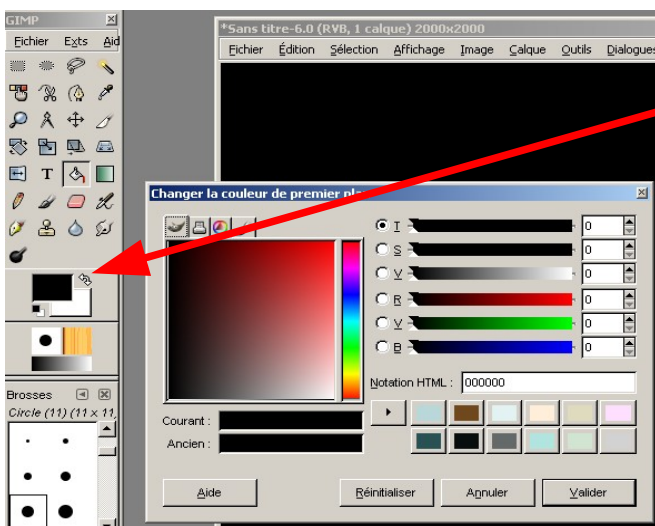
GIMP

Fichier Exts Aid

*Sans titre-6.0 (RVB, 1 calque) 2000x2000

Fichier Édition Sélection Affichage Image Calque Outils Dialogues

Changer la couleur de premier pl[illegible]

T 0
S 0
V 0
R 0
V 0
B 0

Notation HTML : 000000

Courant :
Ancien :

Brosses
Circle (11) (11 × 11

Aide Réinitialiser Annuler Valider